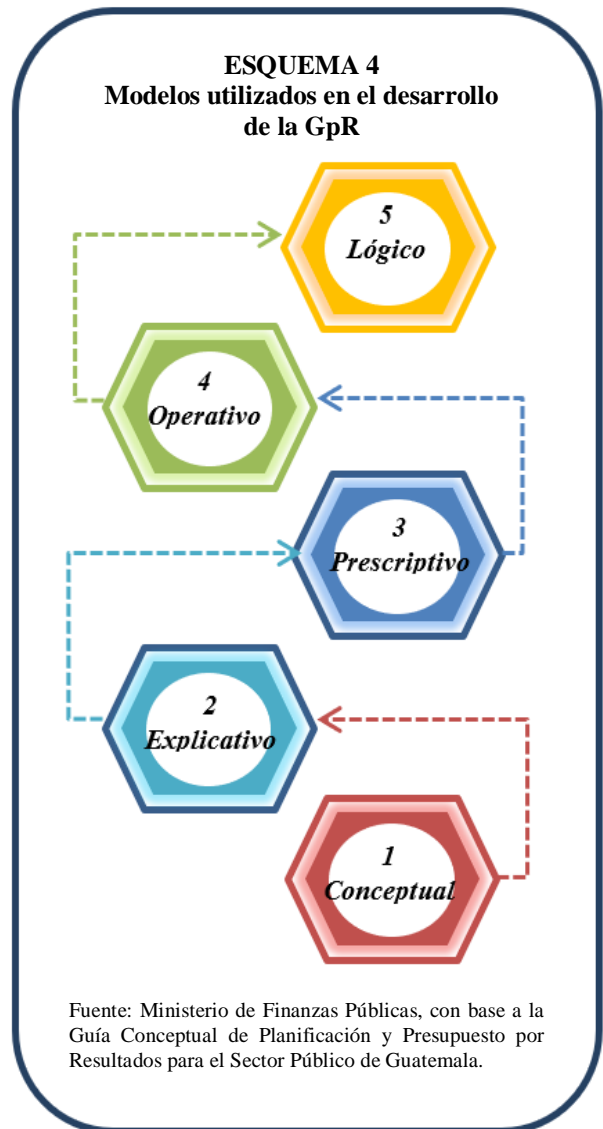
ESQUEMA 4
Modelos utilizados en el desarrollo de la GpR

5
Lógico

4
Operativo

3
Prescriptivo

2
Explicativo

1
Conceptual

Fuente: Ministerio de Finanzas Públicas, con base a la Guía Conceptual de Planificación y Presupuesto por Resultados para el Sector Público de Guatemala.